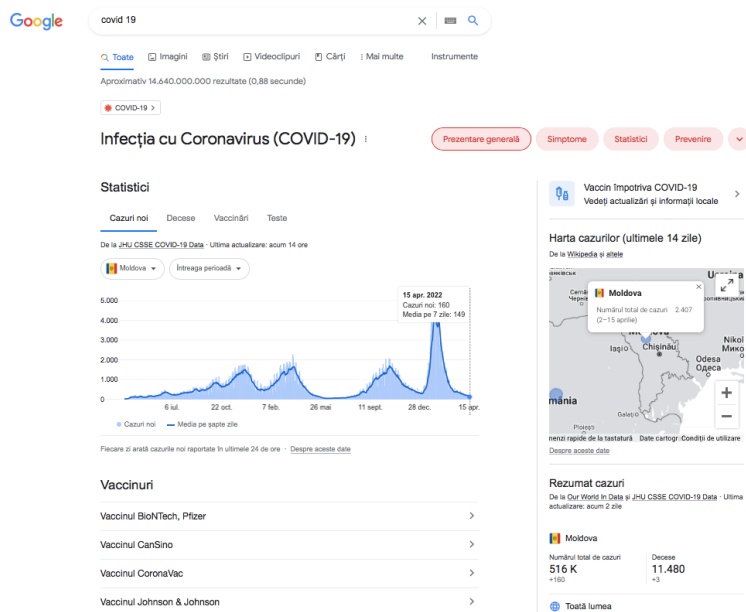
Google

covid 19

Toate  Imagini  Știri  Videoclipuri  Cărți  Mai multe  Instrumente

Aproximativ 14.640.000.000 rezultate (0,88 secunde)

COVID-19 >

Infecția cu Coronavirus (COVID-19)

Prezentare generală  Simptome  Statistici  Prevenire

Statistici

Cazuri noi  Decese  Vaccinări  Teste

De la JHU CSSE COVID-19 Data · Ultima actualizare: acum 14 ore

Moldova  Întreaga perioadă

15 apr. 2022
Cazuri noi: 160
Media pe 7 zile: 149

5.000
4.000
3.000
2.000
1.000
0

6 iul.  22 oct.  7 feb.  26 mai  11 sept.  28 dec.  15 apr.

Cazuri noi  Media pe șapte zile

Fiecare zi arată cazurile noi raportate în ultimele 24 de ore · Despre aceste date

Vaccinuri

Vaccinul BioNTech, Pfizer

Vaccinul CanSino

Vaccinul CoronaVac

Vaccinul Johnson & Johnson

Vaccin împotriva COVID-19
Vedeți actualizări și informații locale

Harta cazurilor (ultimele 14 zile)

De la Wikipedia și altele

Moldova
Numărul total de cazuri 2.407
(2–15 aprilie)

Cernă Черне
Iași
Chișinău
Odesa Одеса
Nikol
mânia
Ploiești
Ucra

nenzi rapide de la tastatură  Date cartogr  Condiții de utilizare

Despre aceste date

Rezumat cazuri

De la Our World In Data și JHU CSSE COVID-19 Data · acum 2 zile

Moldova

Numărul total de cazuri
516 K
+160

Decese
11.480
+3

Toată lumea